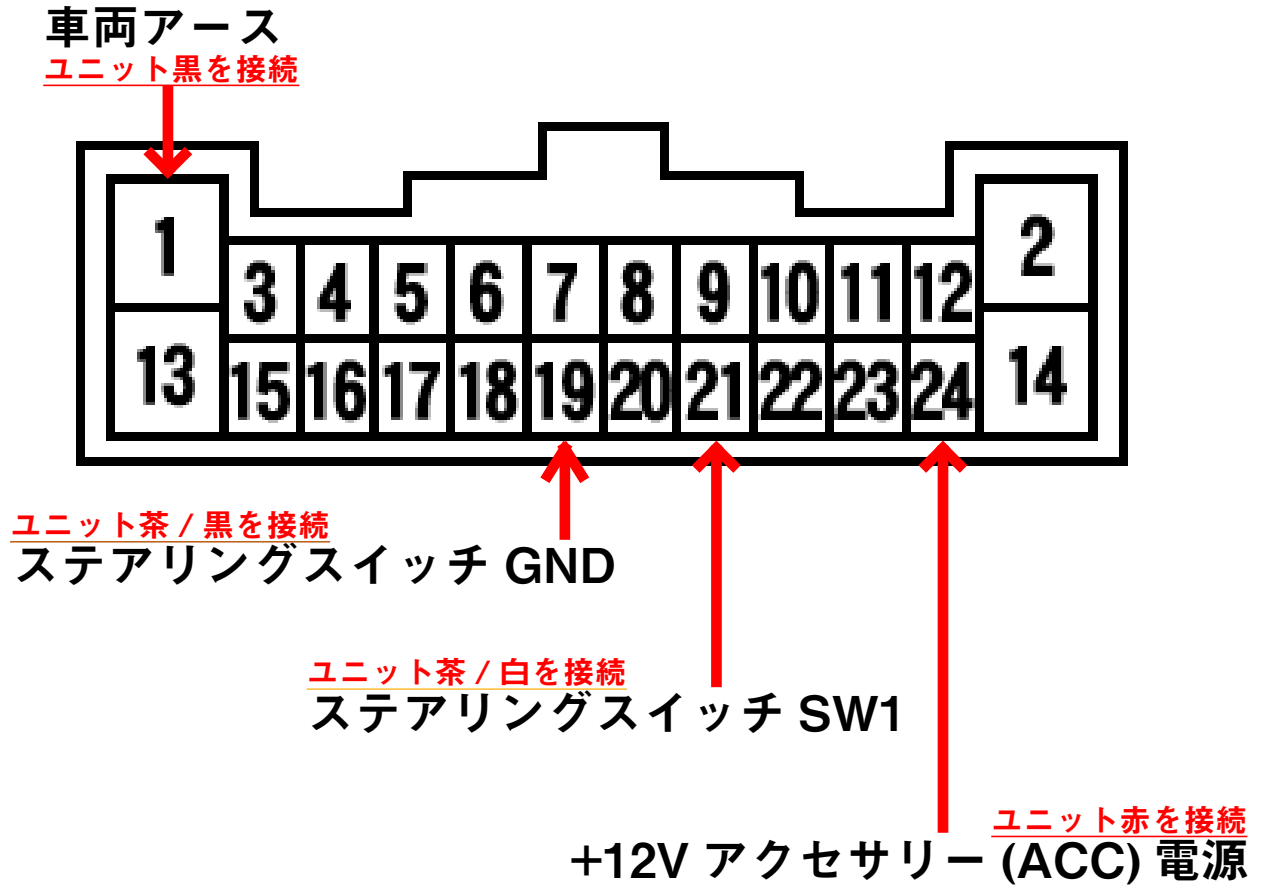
車両アース
ユニット黒を接続

1
2
3 4 5 6 7 8 9 10 11 12
13
15 16 17 18 19 20 21 22 23 24
14

ユニット茶 / 黒を接続
ステアリングスイッチ GND

ユニット茶 / 白を接続
ステアリングスイッチ SW1

ユニット赤を接続
+12V アクセサリー (ACC) 電源